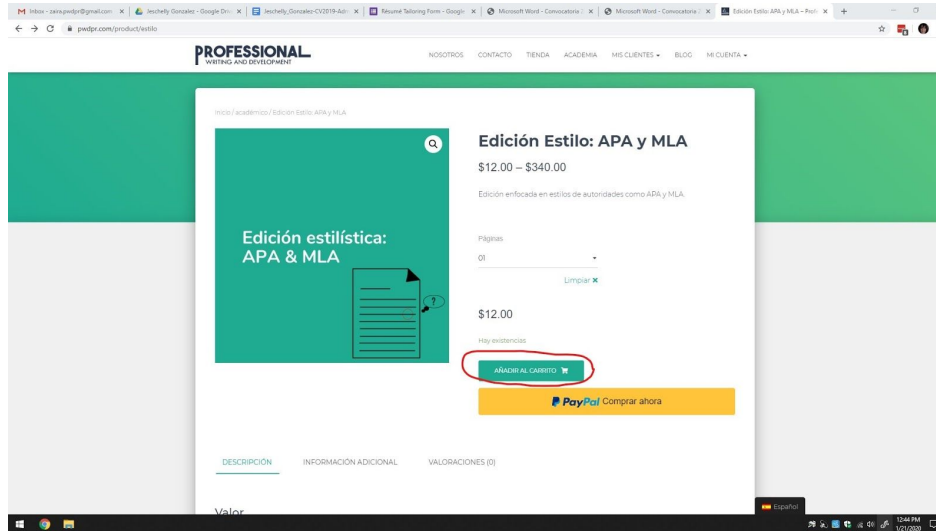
Inbox - zaira.pwdpr@gmail.com | Jeschelly Gonzalez - Google Drive | Jeschelly_Gonzalez-CV2019-Adm | Résumé Tailoring Form - Google | Microsoft Word - Convocatoria | Microsoft Word - Convocatoria | Edición Estilo: APA y MLA – Prof

pwdpr.com/product/estilo

PROFESSIONAL WRITING AND DEVELOPMENT

NOSOTROS CONTACTO TIENDA ACADEMIA MIS CLIENTES BLOG MI CUENTA

Inicio / académico / Edición Estilo: APA y MLA

Edición estilística: APA & MLA

Edición Estilo: APA y MLA

$12.00 – $340.00

Edición enfocada en estilos de autoridades como APA y MLA.

Páginas

01

Limpiar ✕

$12.00

Hay existencias

AÑADIR AL CARRITO

PayPal Comprar ahora

DESCRIPCIÓN INFORMACIÓN ADICIONAL VALORACIONES (0)

Valor

Español

12:44 PM 1/21/2020